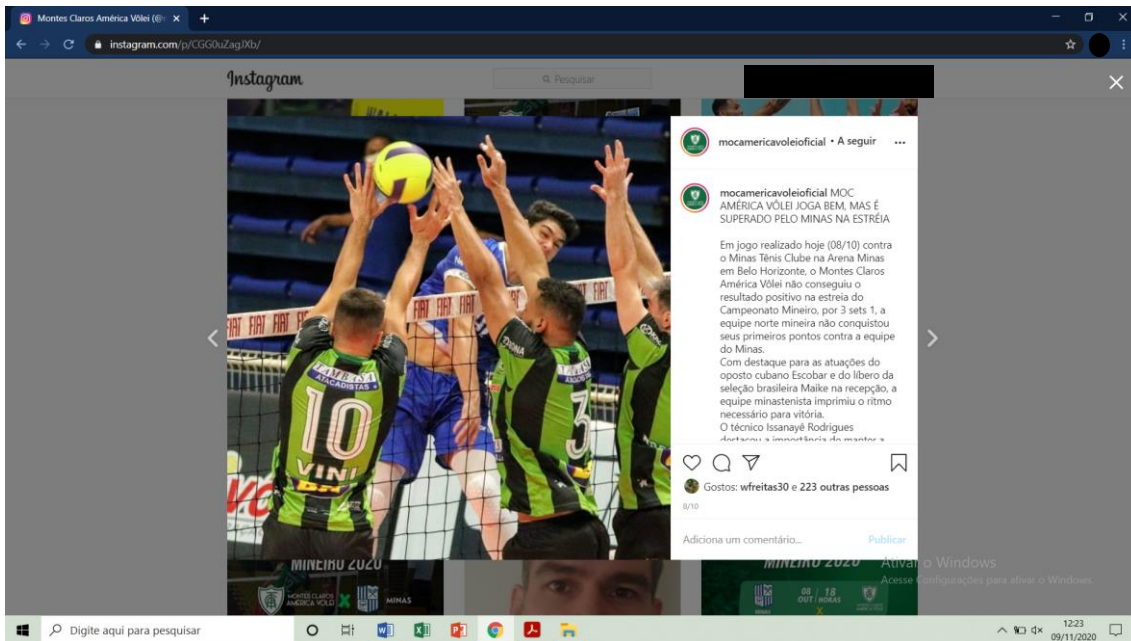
Montes Claros América Vôlei (@ ×

instagram.com/p/CGG0uZagJXb/

Instagram

Pesquisar

mocamericavoleioficial • A seguir ...

mocamericavoleioficial MOC AMÉRICA VÔLEI JOGA BEM, MAS É SUPERADO PELO MINAS NA ESTRÉIA

Em jogo realizado hoje (08/10) contra o Minas Tênis Clube na Arena Minas em Belo Horizonte, o Montes Claros América Vôlei não conseguiu o resultado positivo na estreia do Campeonato Mineiro, por 3 sets 1, a equipe norte mineira não conquistou seus primeiros pontos contra a equipe do Minas.
Com destaque para as atuações do oposto cubano Escobar e do líbero da seleção brasileira Maike na recepção, a equipe minastenista imprimiu o ritmo necessário para vitória.
O técnico Issanayê Rodrigues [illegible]

Gostos: wfreitas30 e 223 outras pessoas

8/10

Adiciona um comentário...

Publicar

FIAT FIAT FIAT

10 VINI

3

MINEIRO 2020

MONTES CLAROS AMÉRICA VÔLEI X MINAS

08 | 18 OUT | HORAS

Ativar o Windows
Acesse Configurações para ativar o Windows.

Digite aqui para pesquisar

12:23
09/11/2020